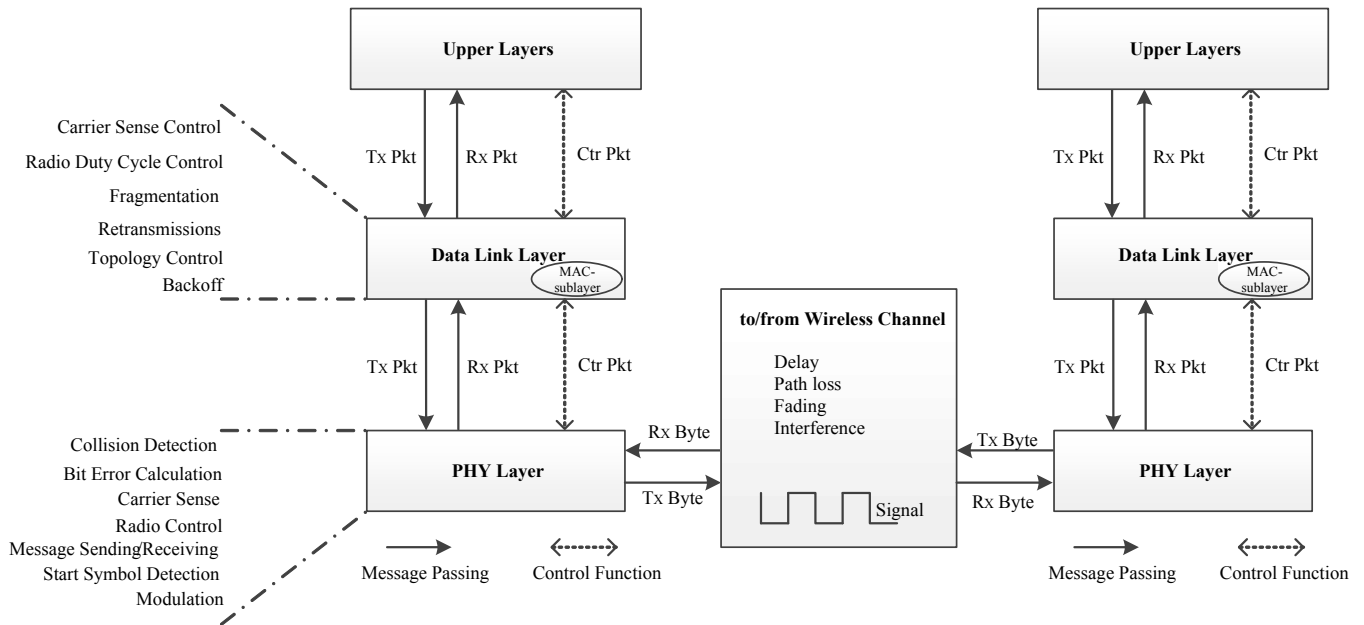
Upper Layers

Tx Pkt

Rx Pkt

Ctr Pkt

Carrier Sense Control
Radio Duty Cycle Control
Fragmentation
Retransmissions
Topology Control
Backoff

Data Link Layer

MAC-sublayer

Tx Pkt

Rx Pkt

Ctr Pkt

Collision Detection
Bit Error Calculation
Carrier Sense
Radio Control
Message Sending/Receiving
Start Symbol Detection
Modulation

PHY Layer

Rx Byte

Tx Byte

Message Passing

Control Function

to/from Wireless Channel

Delay
Path loss
Fading
Interference

Signal

Upper Layers

Tx Pkt

Rx Pkt

Ctr Pkt

Data Link Layer

MAC-sublayer

Tx Pkt

Rx Pkt

Ctr Pkt

Tx Byte

Rx Byte

PHY Layer

Message Passing

Control Function